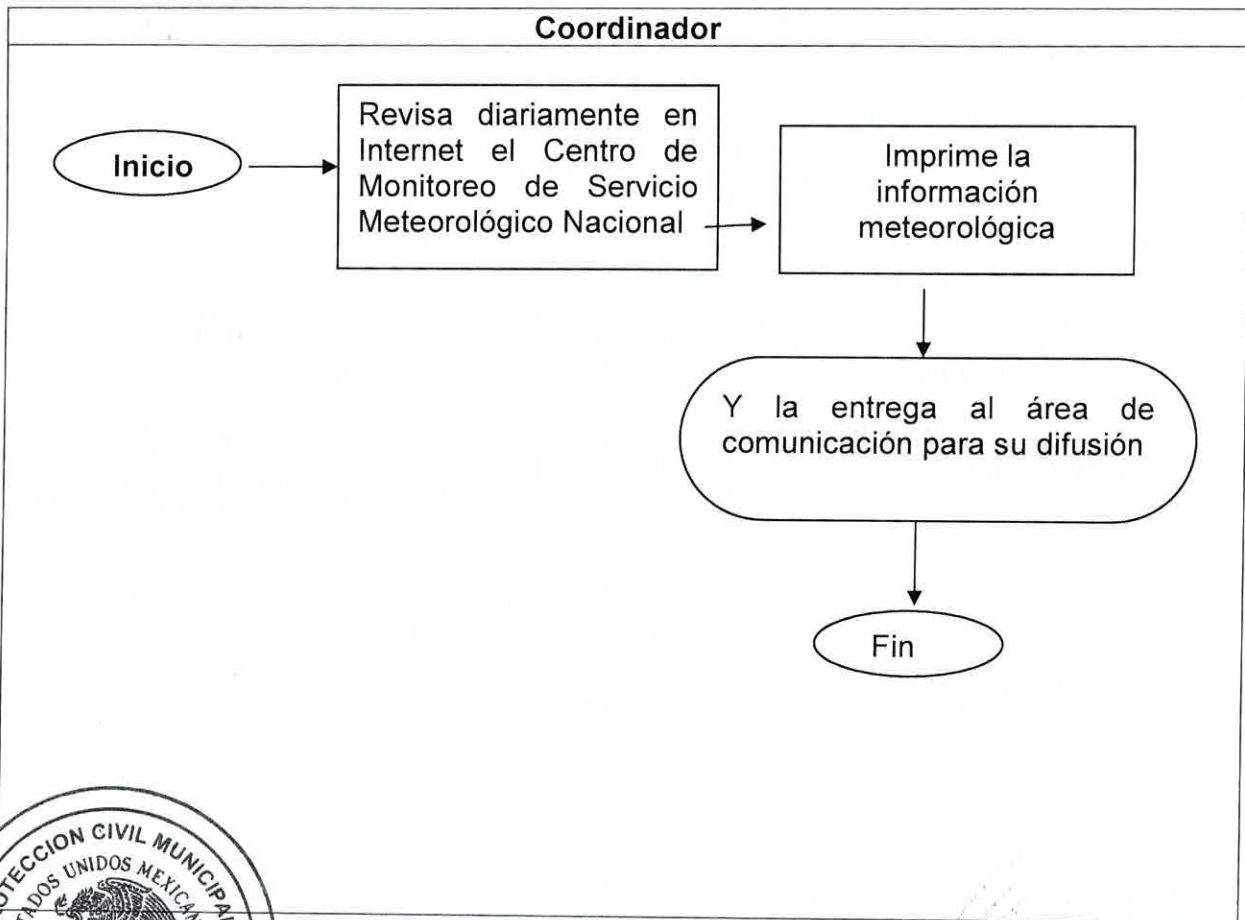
Coordinador

Inicio

Revisa diariamente en Internet el Centro de Monitoreo de Servicio Meteorológico Nacional

Imprime la información meteorológica

Y la entrega al área de comunicación para su difusión

Fin

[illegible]TECCION CIVIL MUNICIPA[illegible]
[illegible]ADOS UNIDOS MEXICAN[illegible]